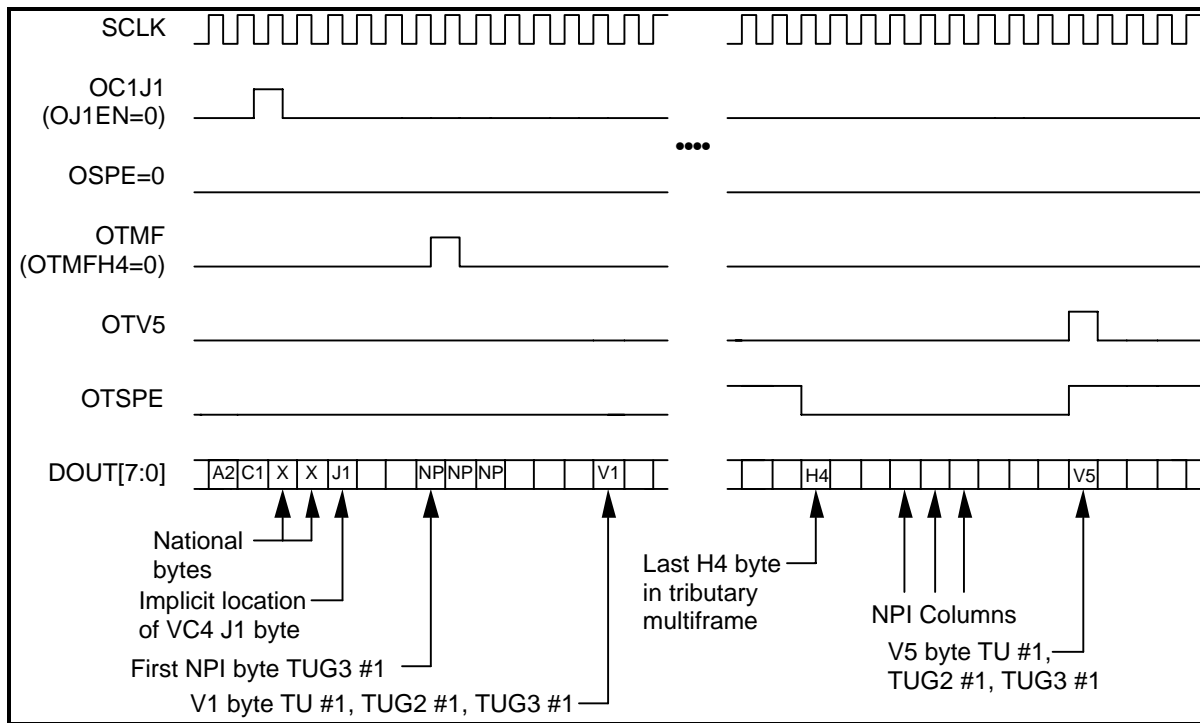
SCLK

OC1J1
(OJ1EN=0)

OSPE=0

OTMF
(OTMFH4=0)

OTV5

OTSPE

DOUT[7:0]

A2 C1 X X J1 NP NP NP V1

H4 V5

National bytes

Implicit location of VC4 J1 byte

First NPI byte TUG3 #1

V1 byte TU #1, TUG2 #1, TUG3 #1

Last H4 byte in tributary multiframe

NPI Columns

V5 byte TU #1, TUG2 #1, TUG3 #1